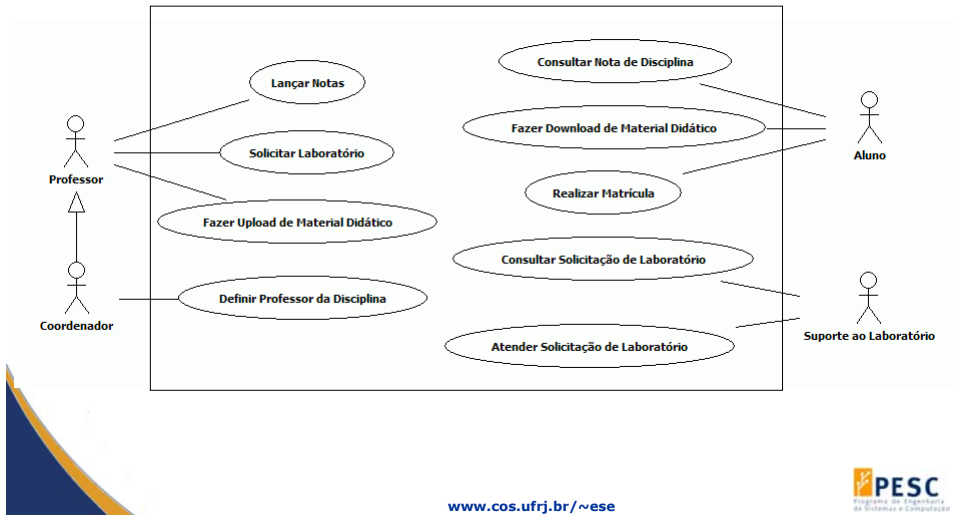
Lançar Notas

Solicitar Laboratório

Fazer Upload de Material Didático

Definir Professor da Disciplina

Consultar Nota de Disciplina

Fazer Download de Material Didático

Realizar Matrícula

Consultar Solicitação de Laboratório

Atender Solicitação de Laboratório

Professor

Coordenador

Aluno

Suporte ao Laboratório

www.cos.ufrj.br/~ese

PESC
Programa de Engenharia de Sistemas e Computação